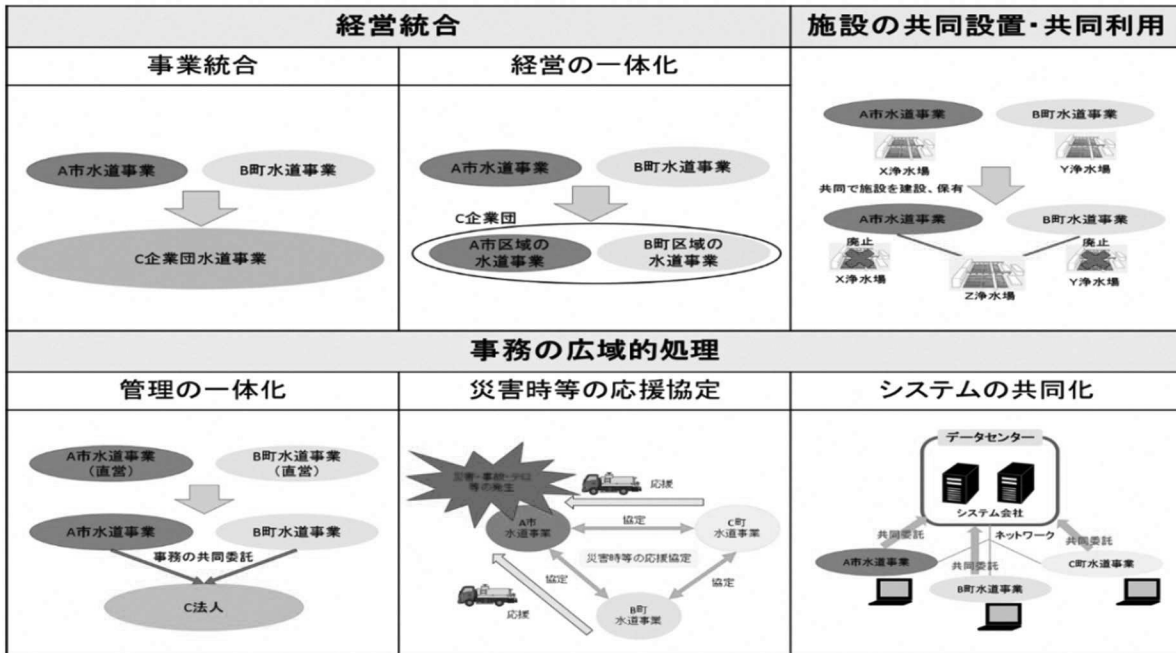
経営統合

事業統合

A市水道事業

B町水道事業

C企業団水道事業

経営の一体化

A市水道事業

B町水道事業

C企業団

A市区域の水道事業

B町区域の水道事業

施設の共同設置・共同利用

A市水道事業

B町水道事業

X浄水場

Y浄水場

共同で施設を建設、保有

A市水道事業

B町水道事業

廃止

X浄水場

Z浄水場

廃止

Y浄水場

事務の広域的処理

管理の一体化

A市水道事業（直営）

B町水道事業（直営）

A市水道事業

B町水道事業

事務の共同委託

C法人

災害時等の応援協定

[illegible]等の発生

応援

A市水道事業

協定

C町水道事業

災害時等の応援協定

協定

協定

応援

B町水道事業

システムの共同化

データセンター

システム会社

共同委託

ネットワーク

共同委託

共同委託

A市水道事業

B町水道事業

C町水道事業